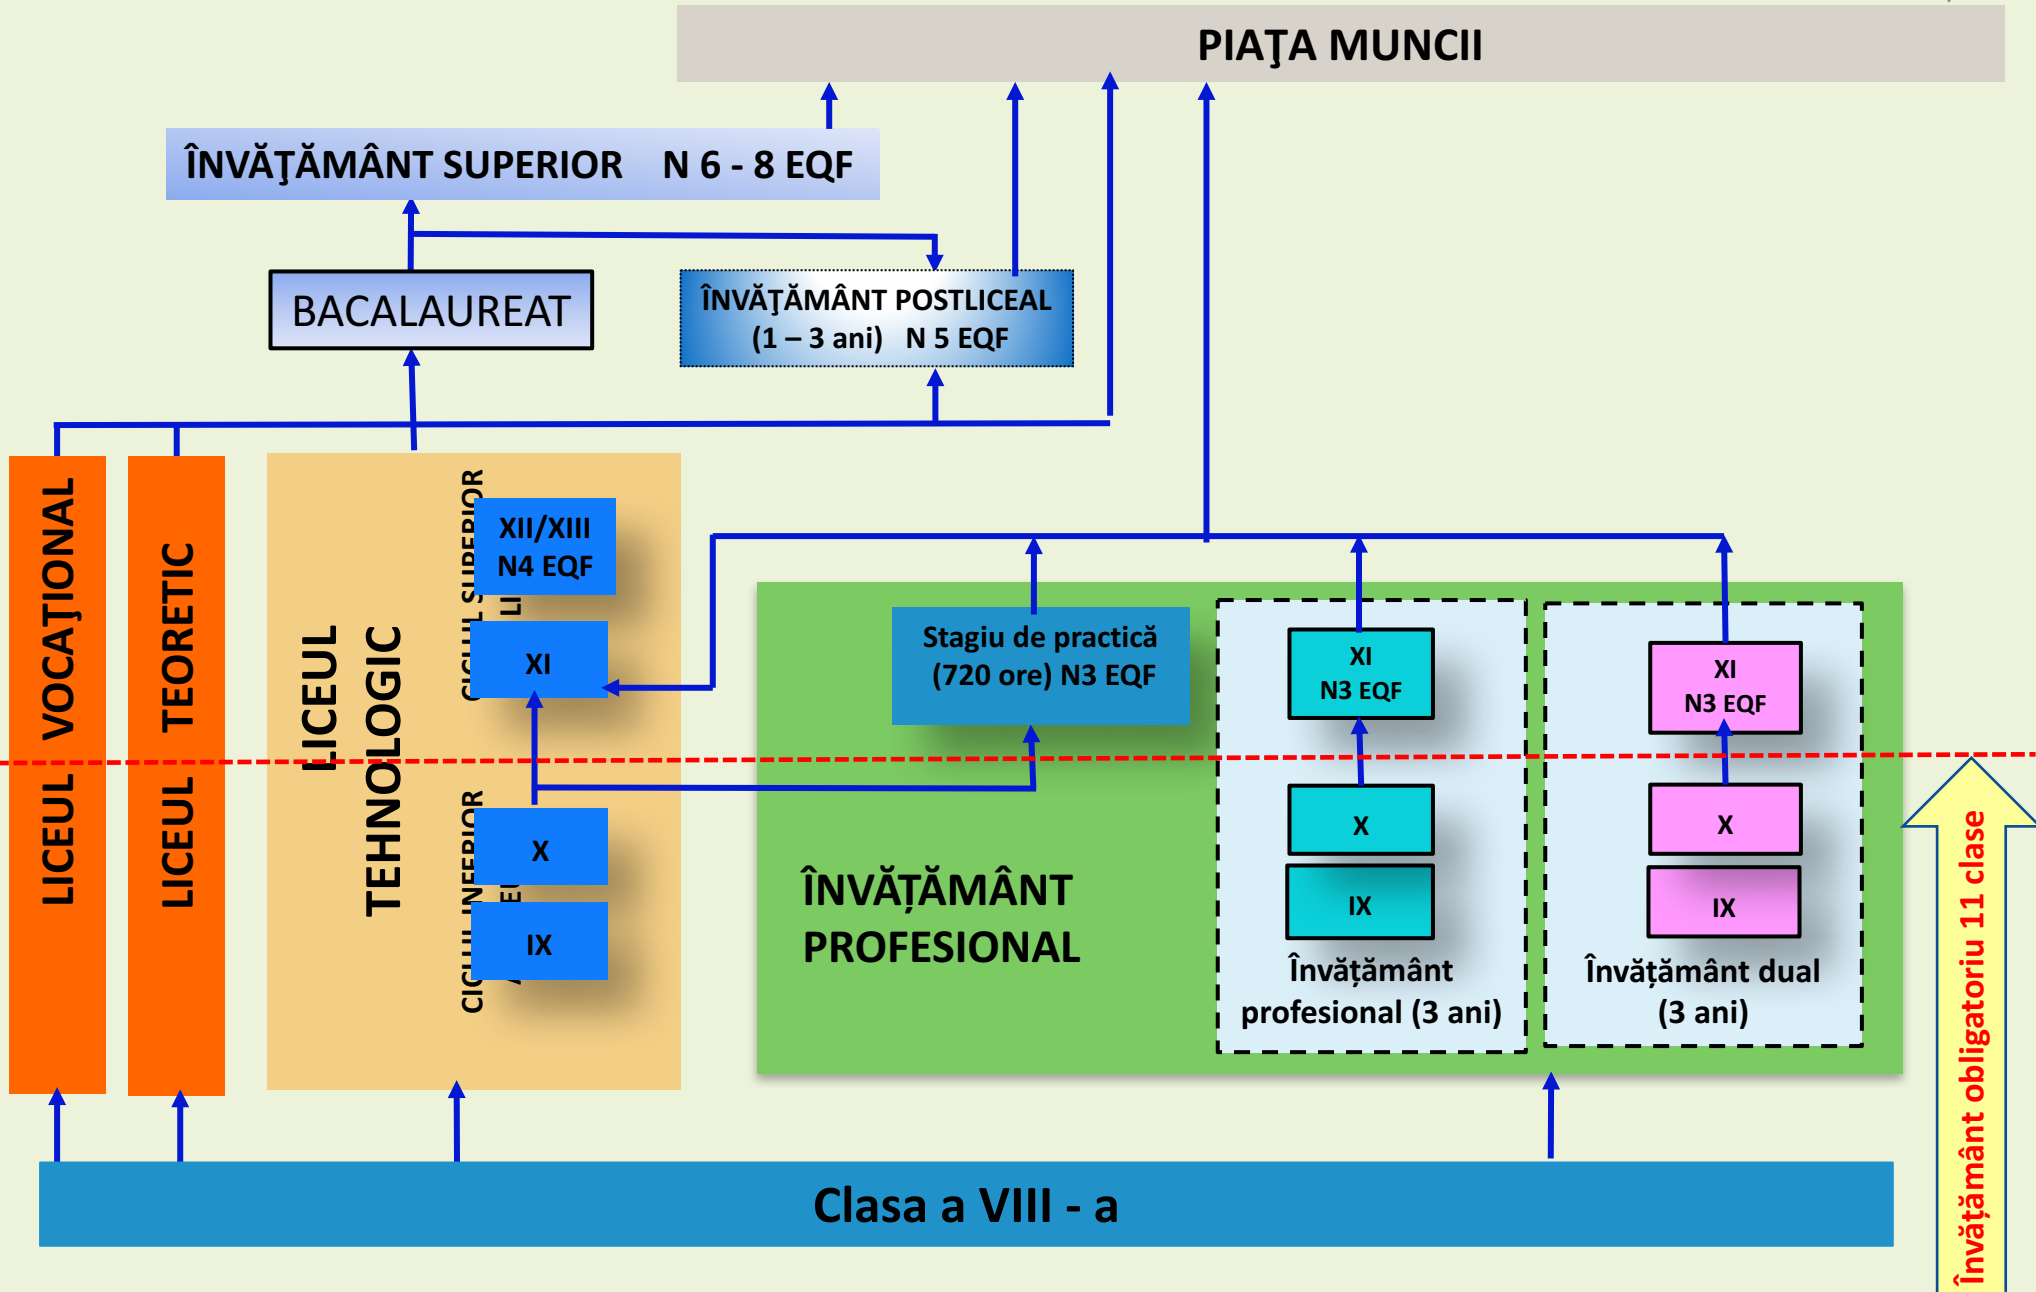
PIAŢA MUNCII

ÎNVĂŢĂMÂNT SUPERIOR N 6 - 8 EQF

BACALAUREAT

ÎNVĂŢĂMÂNT POSTLICEAL (1 – 3 ani) N 5 EQF

LICEUL VOCAŢIONAL

LICEUL TEORETIC

LICEUL TEHNOLOGIC

CICLUL SUPERIOR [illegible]

XII/XIII N4 EQF

XI

CICLUL INFERIOR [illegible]

X

IX

Stagiu de practică (720 ore) N3 EQF

ÎNVĂȚĂMÂNT PROFESIONAL

XI N3 EQF

X

IX

Învățământ profesional (3 ani)

XI N3 EQF

X

IX

Învățământ dual (3 ani)

Învățământ obligatoriu 11 clase

Clasa a VIII - a